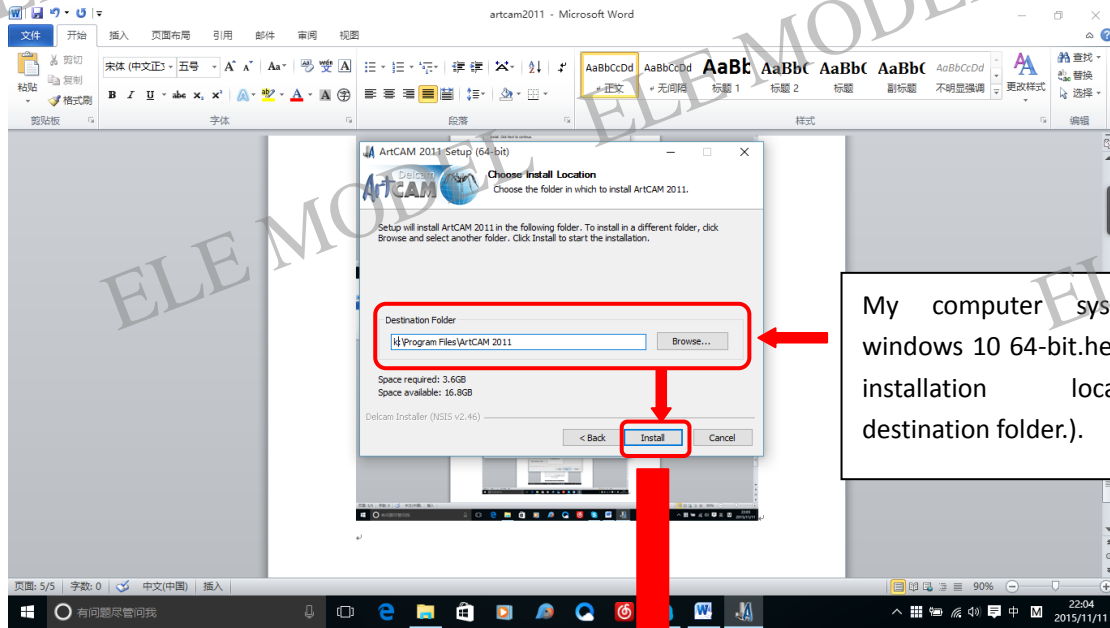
artcam2011 - Microsoft Word

文件 开始 插入 页面布局 引用 邮件 审阅 视图

剪切 复制 粘贴 格式刷 剪贴板
宋体 (中文正文) 五号 字体
段落
AaBbCcDd 正文 AaBbCcDd 无间隔 AaBb 标题 1 AaBbC 标题 2 AaBbC 标题 AaBbC 副标题 AaBbCcDd 不明显强调 更改样式 样式
查找 替换 选择 编辑

ELE MODEL

ArtCAM 2011 Setup (64-bit)

Choose Install Location
Choose the folder in which to install ArtCAM 2011.

Setup will install ArtCAM 2011 in the following folder. To install in a different folder, click Browse and select another folder. Click Install to start the installation.

Destination Folder
k:\Program Files\ArtCAM 2011
Browse...

Space required: 3.6GB
Space available: 16.8GB

Delcam Installer (NSIS v2.46)

< Back Install Cancel

My computer sys windows 10 64-bit.he installation loca destination folder.).

页面: 5/5 字数: 0 中文(中国) 插入 90%

有问题尽管问我

22:04
2015/11/11